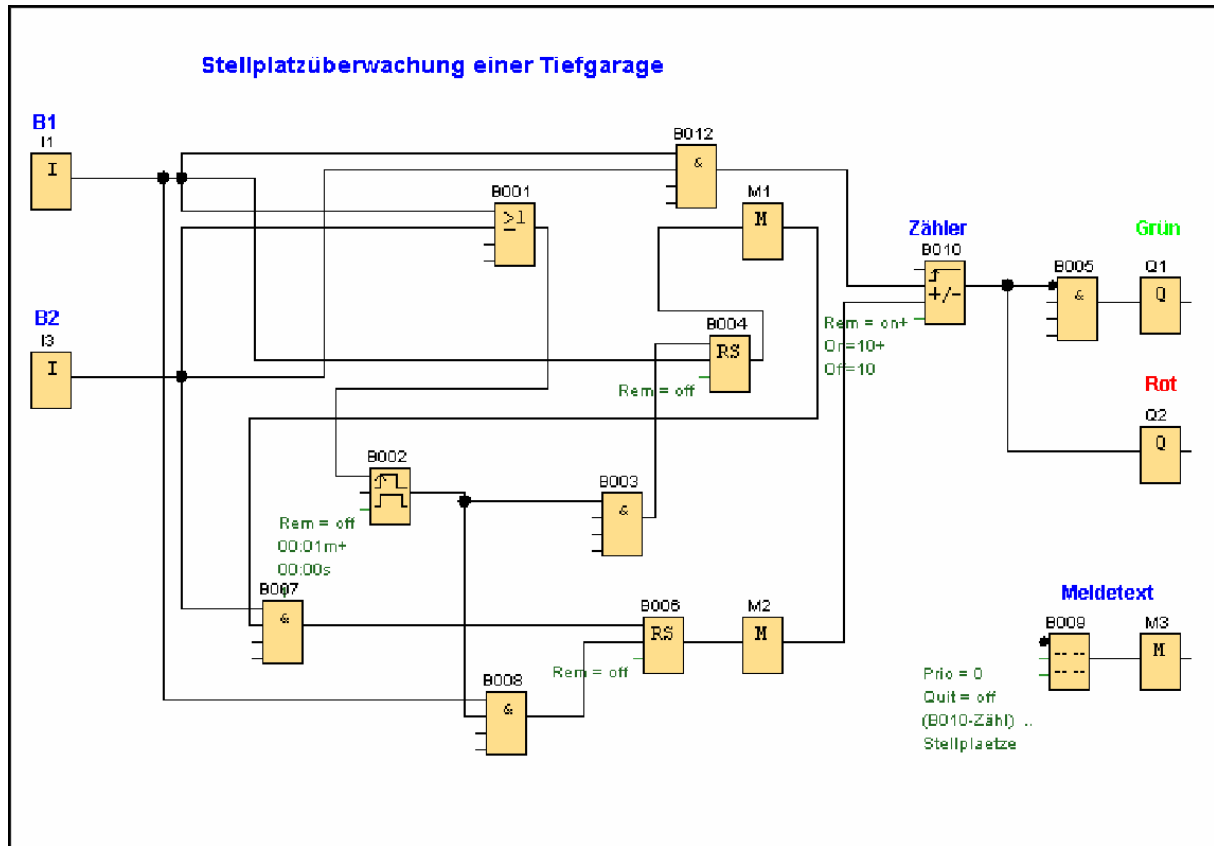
Stellplatzüberwachung einer Tiefgarage

B1
I1
I

B2
I3
I

B012
&

B001
$\geq 1$

M1
M

B004
RS
Rem = off

Zähler
B010
+/-
Rem = on+
On=10+
Off=10

B005
&

Grün
Q1
Q

Rot
Q2
Q

B002
Rem = off
00:01m+
00:00s

B003
&

B007
&

B006
RS

M2
M

Rem = off

B008
&

Meldetext
B009
-- --
-- --

M3
M

Prio = 0
Quit = off
(B010-Zähl) ..
Stellplaetze